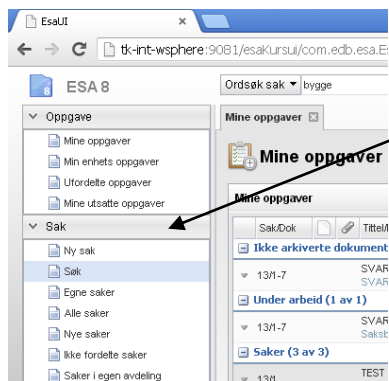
EsaUI ×

tk-int-wsphere:9081/esaKursui/com.edb.esa.E

ESA 8

Ordsøk sak ▾ bygge

Oppgave
Mine oppgaver
Min enhets oppgaver
Ufordelte oppgaver
Mine utsatte oppgaver

Sak
Ny sak
Søk
Egne saker
Alle saker
Nye saker
Ikke fordelte saker
Saker i egen avdeling

Mine oppgaver ☒

Mine oppgaver

Mine oppgaver

Sak/Dok | Tittel/

Ikke arkiverte dokument
13/1-7 SVAR SVAR

Under arbeid (1 av 1)
13/1-7 SVAR Saksb

Saker (3 av 3)
13/1 TEST